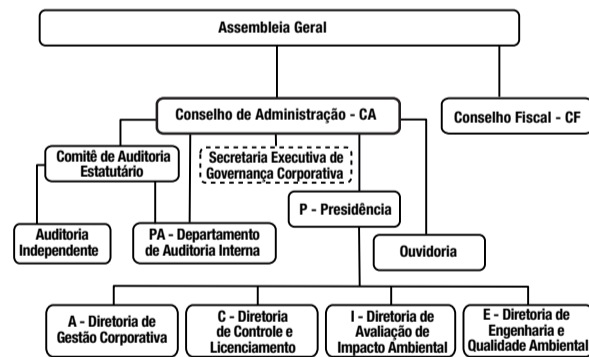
Assembleia Geral

Conselho de Administração - CA

Conselho Fiscal - CF

Comitê de Auditoria Estatutário

Secretaria Executiva de Governança Corporativa

P - Presidência

Auditoria Independente

PA - Departamento de Auditoria Interna

Ouvidoria

A - Diretoria de Gestão Corporativa

C - Diretoria de Controle e Licenciamento

I - Diretoria de Avaliação de Impacto Ambiental

E - Diretoria de Engenharia e Qualidade Ambiental